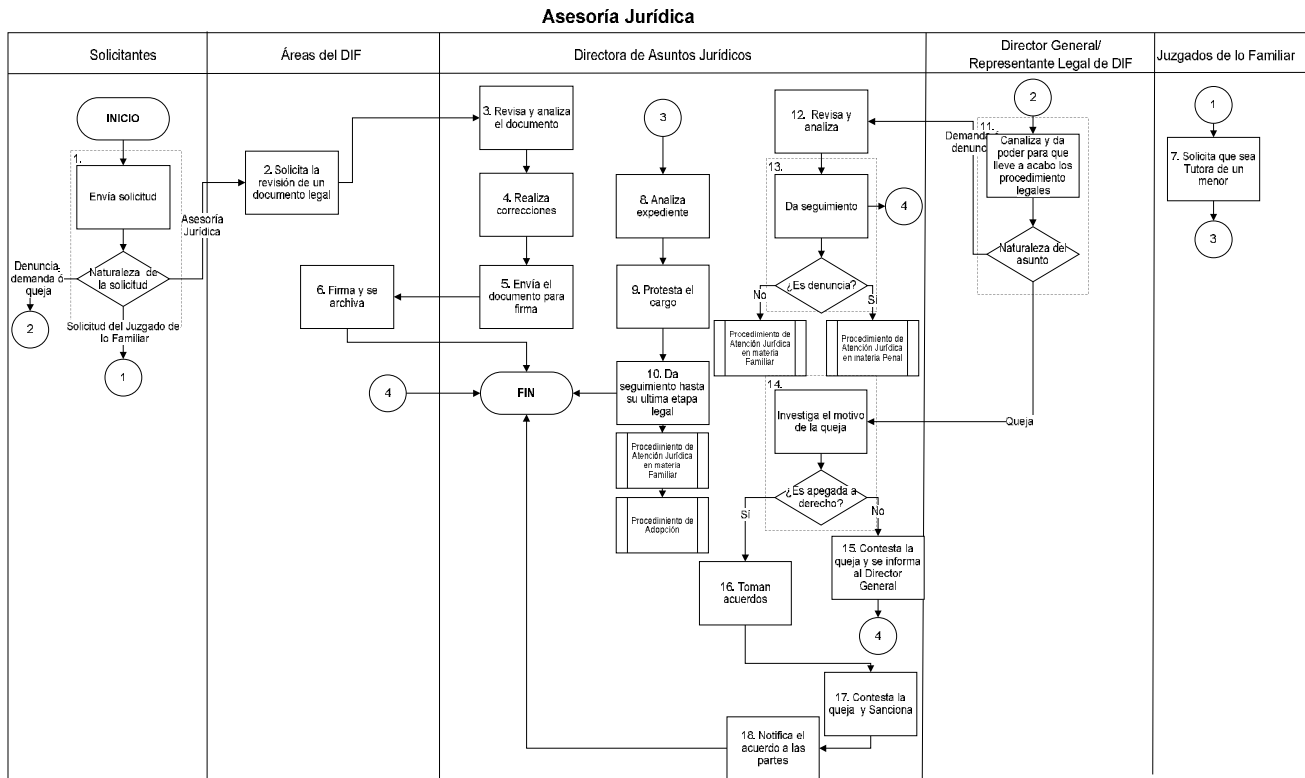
Asesoría Jurídica

Solicitantes

Áreas del DIF

Directora de Asuntos Jurídicos

Director General/ Representante Legal de DIF

Juzgados de lo Familiar

INICIO

1.

Envía solicitud

Naturaleza de la solicitud

Denuncia, demanda ó queja

2

Asesoría Jurídica

Solicitud del Juzgado de lo Familiar

1

2. Solicita la revisión de un documento legal

6. Firma y se archiva

4

3. Revisa y analiza el documento

4. Realiza correcciones

5. Envía el documento para firma

FIN

3

8. Analiza expediente

9. Protesta el cargo

10. Da seguimiento hasta su ultima etapa legal

Procedimiento de Atención Jurídica en materia Familiar

Procedimiento de Adopción

12. Revisa y analiza

13.

Da seguimiento

4

¿Es denuncia?

No

Si

Procedimiento de Atención Jurídica en materia Familiar

Procedimiento de Atención Jurídica en materia Penal

14.

Investiga el motivo de la queja

¿Es apegada a derecho?

Si

No

16. Toman acuerdos

15. Contesta la queja y se informa al Director General

4

17. Contesta la queja y Sanciona

18. Notifica el acuerdo a las partes

2

Demanda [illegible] denunc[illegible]

11.

Canaliza y da poder para que lleve a acabo los procedimiento legales

Naturaleza del asunto

Queja

1

7. Solicita que sea Tutora de un menor

3